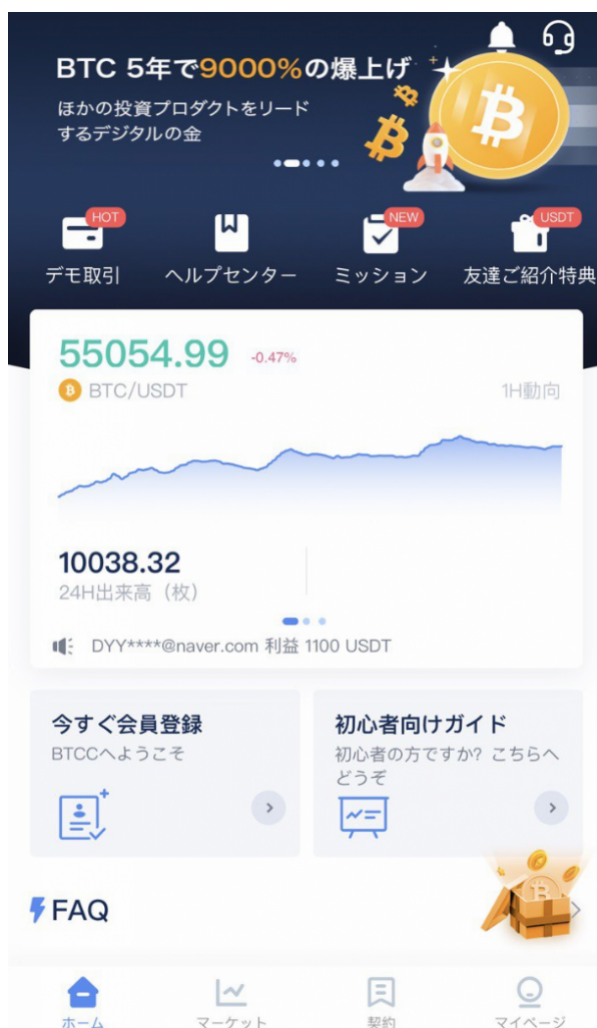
BTC 5年で9000%の爆上げ
ほかの投資プロダクトをリードするデジタルの金

HOT
デモ取引
ヘルプセンター
NEW
ミッション
USDT
友達ご紹介特典

55054.99 -0.47%
BTC/USDT
1H動向

10038.32
24H出来高（枚）

DYY****@naver.com 利益 1100 USDT

今すぐ会員登録
BTCCへようこそ

初心者向けガイド
初心者の方ですか？ こちらへどうぞ

FAQ

ホーム
マーケット
契約
マイページ